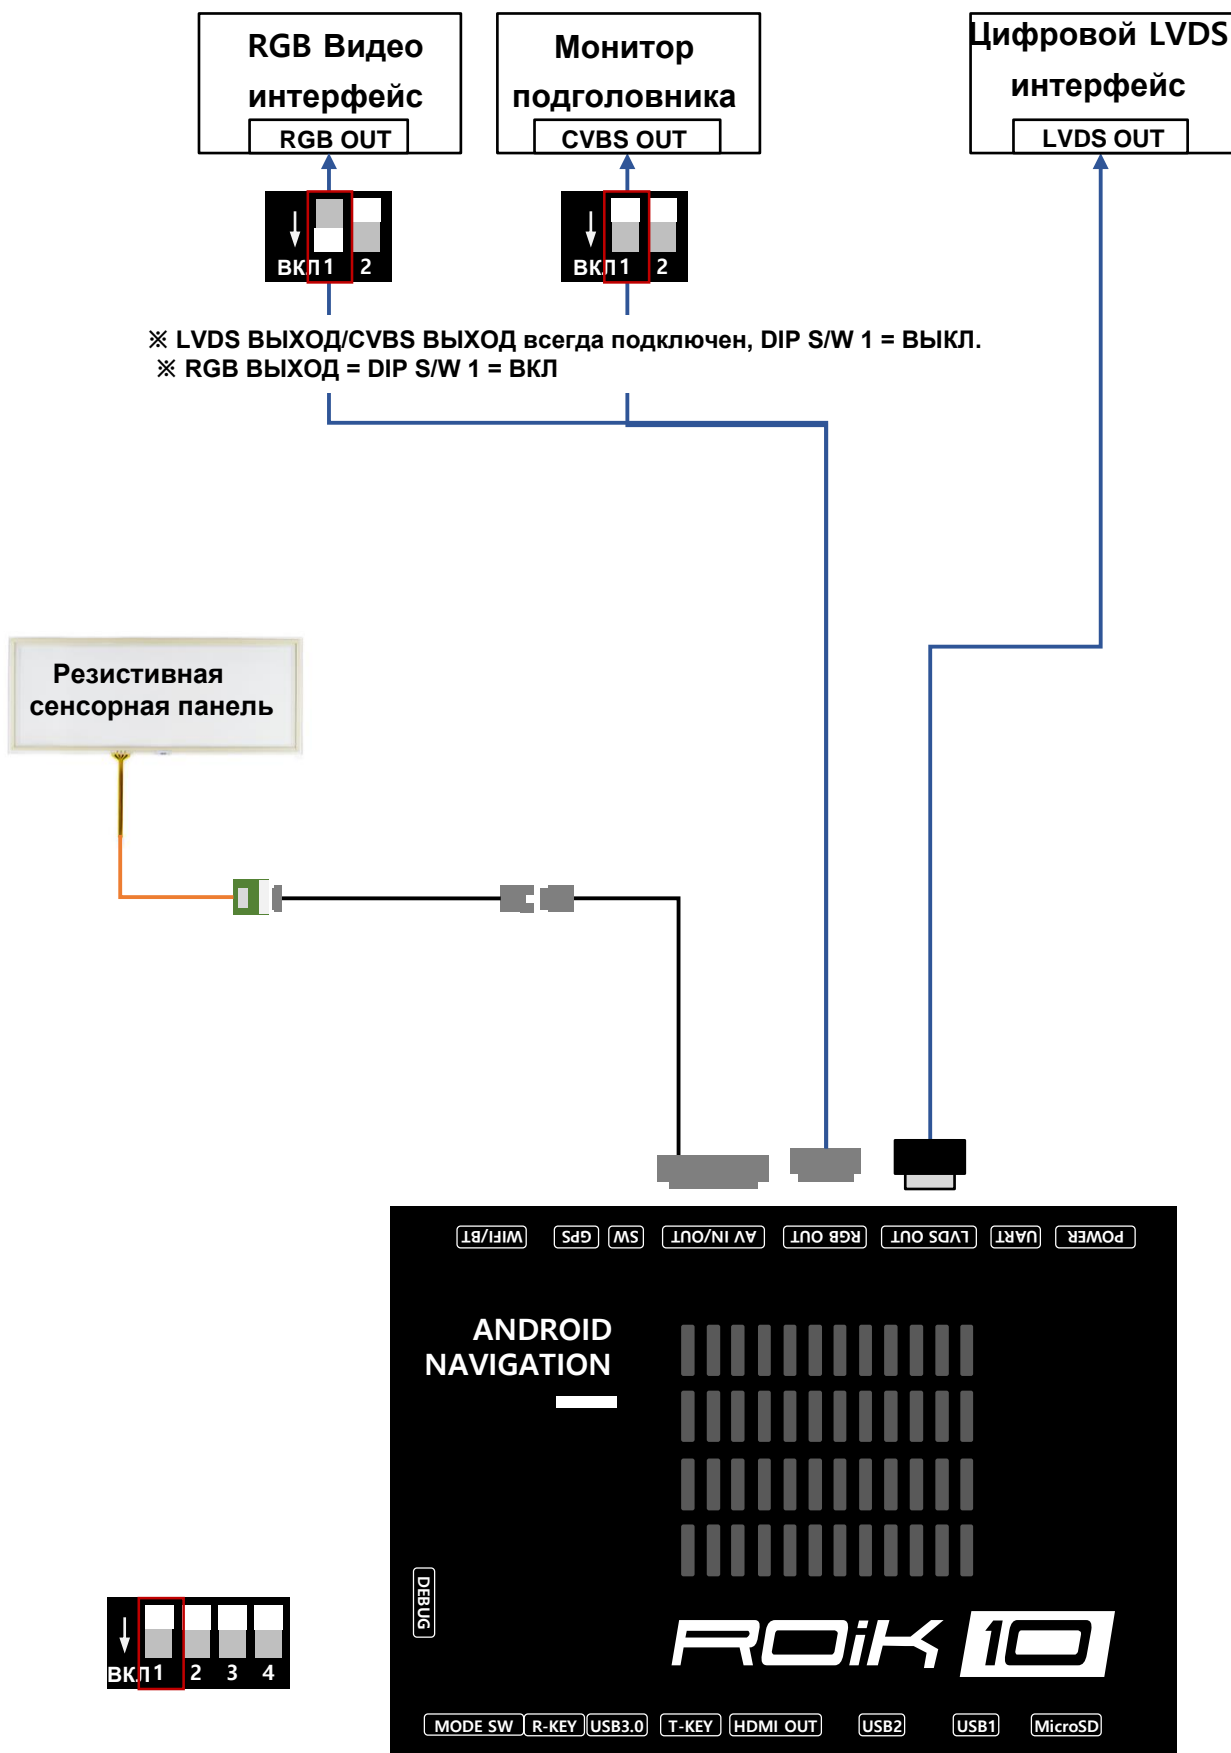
RGB Видео интерфейс
RGB OUT

Монитор подголовника
CVBS OUT

Цифровой LVDS интерфейс
LVDS OUT

ВКЛ 1 2

ВКЛ 1 2

※ LVDS ВЫХОД/CVBS ВЫХОД всегда подключен, DIP S/W 1 = ВЫКЛ.
※ RGB ВЫХОД = DIP S/W 1 = ВКЛ

Резистивная сенсорная панель

WIFI/BT GPS SW AV IN/OUT RGB OUT LVDS OUT UART POWER

ANDROID NAVIGATION

DEBUG

ROiK 10

ВКЛ 1 2 3 4

MODE SW R-KEY USB3.0 T-KEY HDMI OUT USB2 USB1 MicroSD